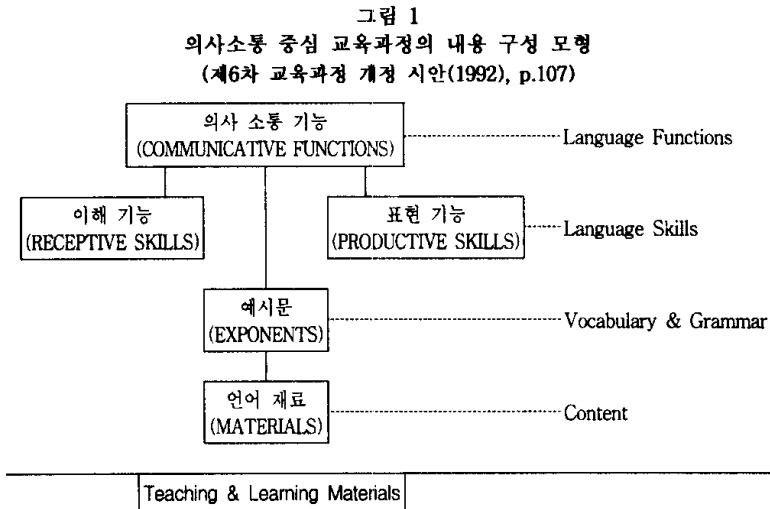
그림 1
의사소통 중심 교육과정의 내용 구성 모형
(제6차 교육과정 개정 시안(1992), p.107)

의사 소통 기능
(COMMUNICATIVE FUNCTIONS)

Language Functions

이해 기능
(RECEPTIVE SKILLS)

표현 기능
(PRODUCTIVE SKILLS)

Language Skills

예시문
(EXPONENTS)

Vocabulary & Grammar

언어 재료
(MATERIALS)

Content

Teaching & Learning Materials